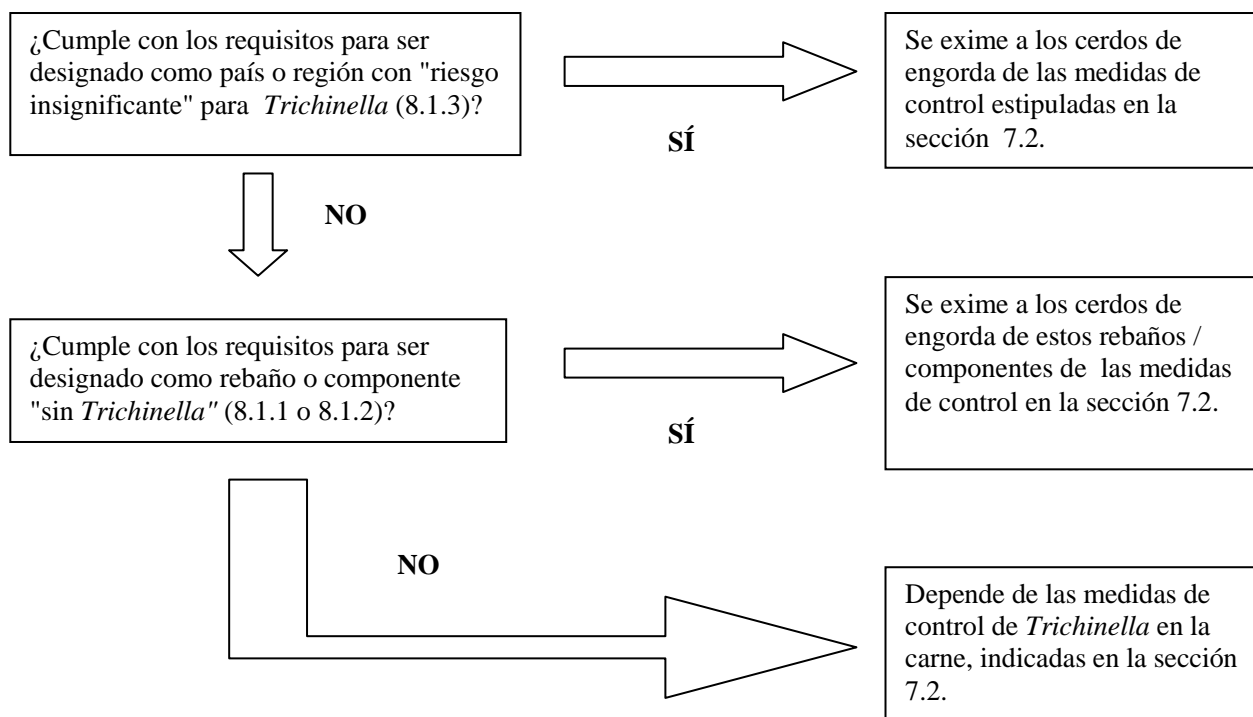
¿Cumple con los requisitos para ser designado como país o región con "riesgo insignificante" para *Trichinella* (8.1.3)?

SÍ

Se exime a los cerdos de engorda de las medidas de control estipuladas en la sección 7.2.

NO

¿Cumple con los requisitos para ser designado como rebaño o componente "sin *Trichinella"* (8.1.1 o 8.1.2)?

SÍ

Se exime a los cerdos de engorda de estos rebaños / componentes de las medidas de control en la sección 7.2.

NO

Depende de las medidas de control de *Trichinella* en la carne, indicadas en la sección 7.2.